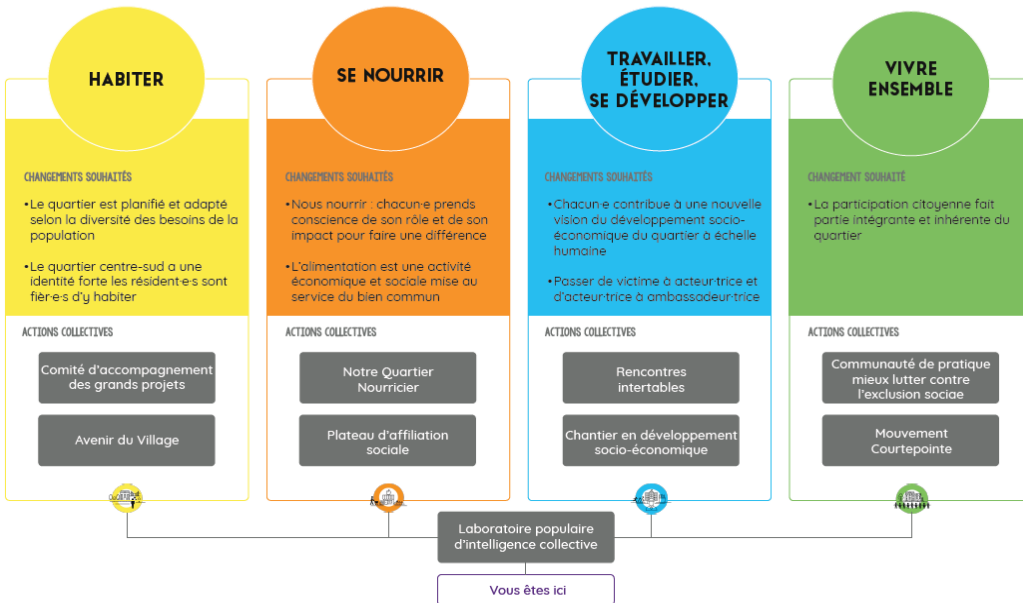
HABITER

CHANGEMENTS SOUHAITÉS

•Le quartier est planifié et adapté selon la diversité des besoins de la population

•Le quartier centre-sud a une identité forte les résident·e·s sont fièr·e·s d'y habiter

ACTIONS COLLECTIVES

Comité d'accompagnement des grands projets

Avenir du Village

SE NOURRIR

CHANGEMENTS SOUHAITÉS

•Nous nourrir : chacun·e prends conscience de son rôle et de son impact pour faire une différence

•L'alimentation est une activité économique et sociale mise au service du bien commun

ACTIONS COLLECTIVES

Notre Quartier Nourricier

Plateau d'affiliation sociale

TRAVAILLER, ÉTUDIER, SE DÉVELOPPER

CHANGEMENTS SOUHAITÉS

•Chacun·e contribue à une nouvelle vision du développement socio-économique du quartier à échelle humaine

•Passer de victime à acteur·trice et d'acteur·trice à ambassadeur·trice

ACTIONS COLLECTIVES

Rencontres intertables

Chantier en développement socio-économique

VIVRE ENSEMBLE

CHANGEMENT SOUHAITÉ

•La participation citoyenne fait partie intégrante et inhérente du quartier

ACTIONS COLLECTIVES

Communauté de pratique mieux lutter contre l'exclusion sociae

Mouvement Courtepointe

Laboratoire populaire d'intelligence collective

Vous êtes ici